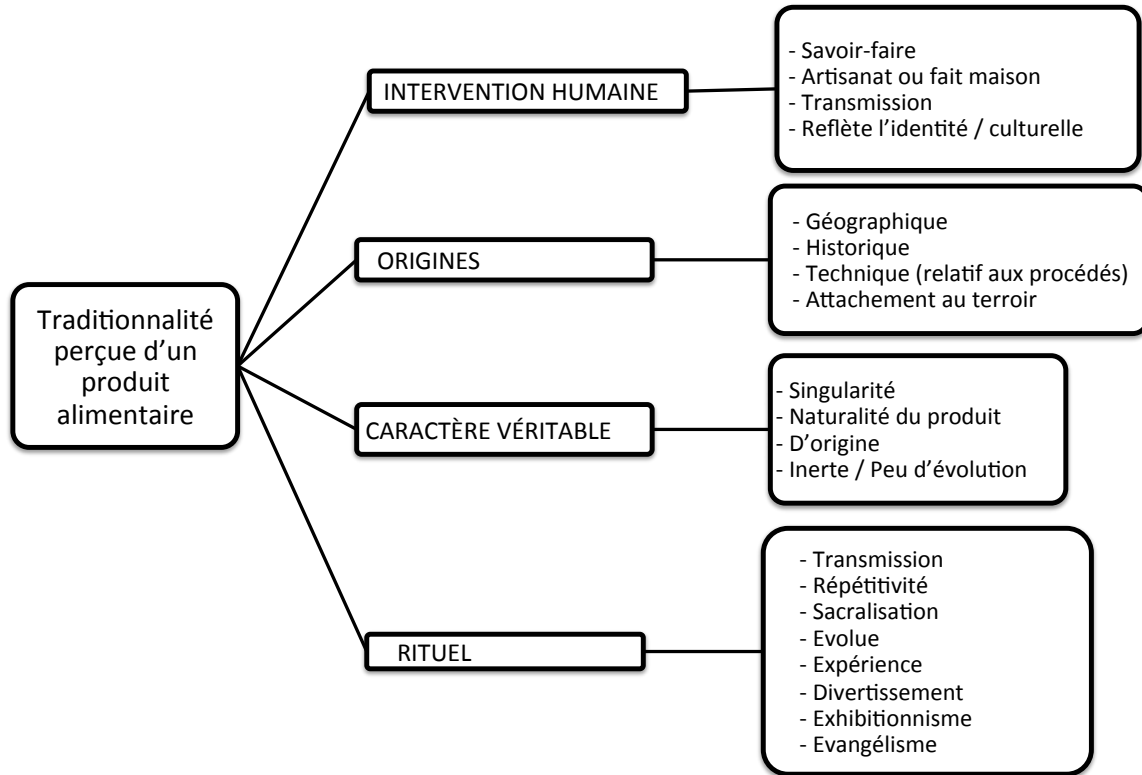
Traditionnalité perçue d'un produit alimentaire

INTERVENTION HUMAINE

- Savoir-faire
- Artisanat ou fait maison
- Transmission
- Reflète l'identité / culturelle

ORIGINES

- Géographique
- Historique
- Technique (relatif aux procédés)
- Attachement au terroir

CARACTÈRE VÉRITABLE

- Singularité
- Naturalité du produit
- D'origine
- Inerte / Peu d'évolution

RITUEL

- Transmission
- Répétitivité
- Sacralisation
- Evolue
- Expérience
- Divertissement
- Exhibitionnisme
- Evangélisme